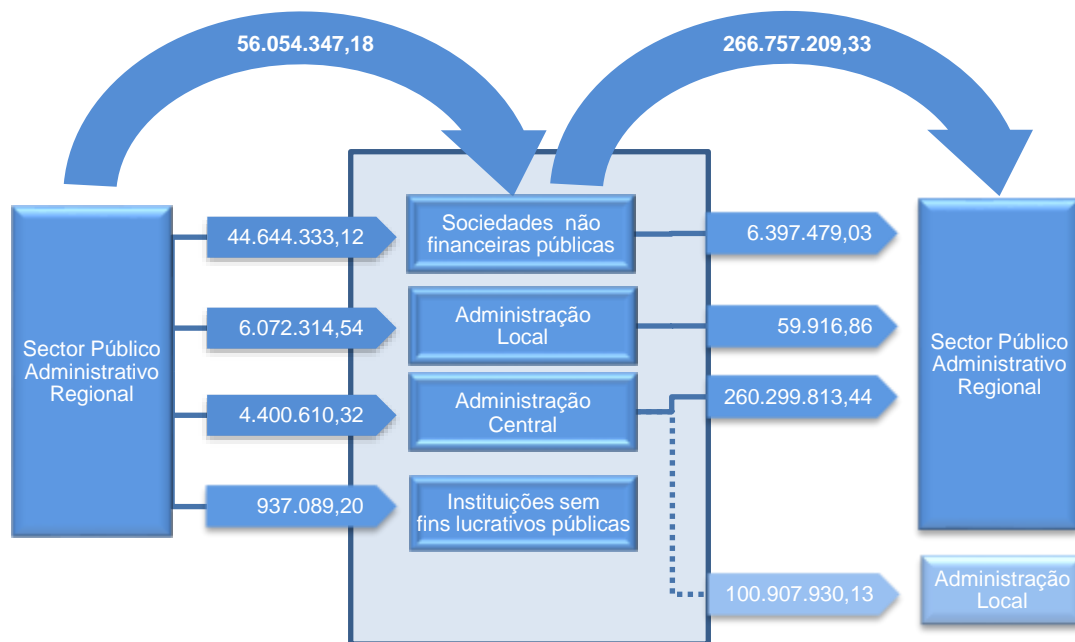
56.054.347,18

266.757.209,33

Sector Público Administrativo Regional

44.644.333,12

6.072.314,54

4.400.610,32

937.089,20

Sociedades não financeiras públicas

Administração Local

Administração Central

Instituições sem fins lucrativos públicas

6.397.479,03

59.916,86

260.299.813,44

100.907.930,13

Sector Público Administrativo Regional

Administração Local